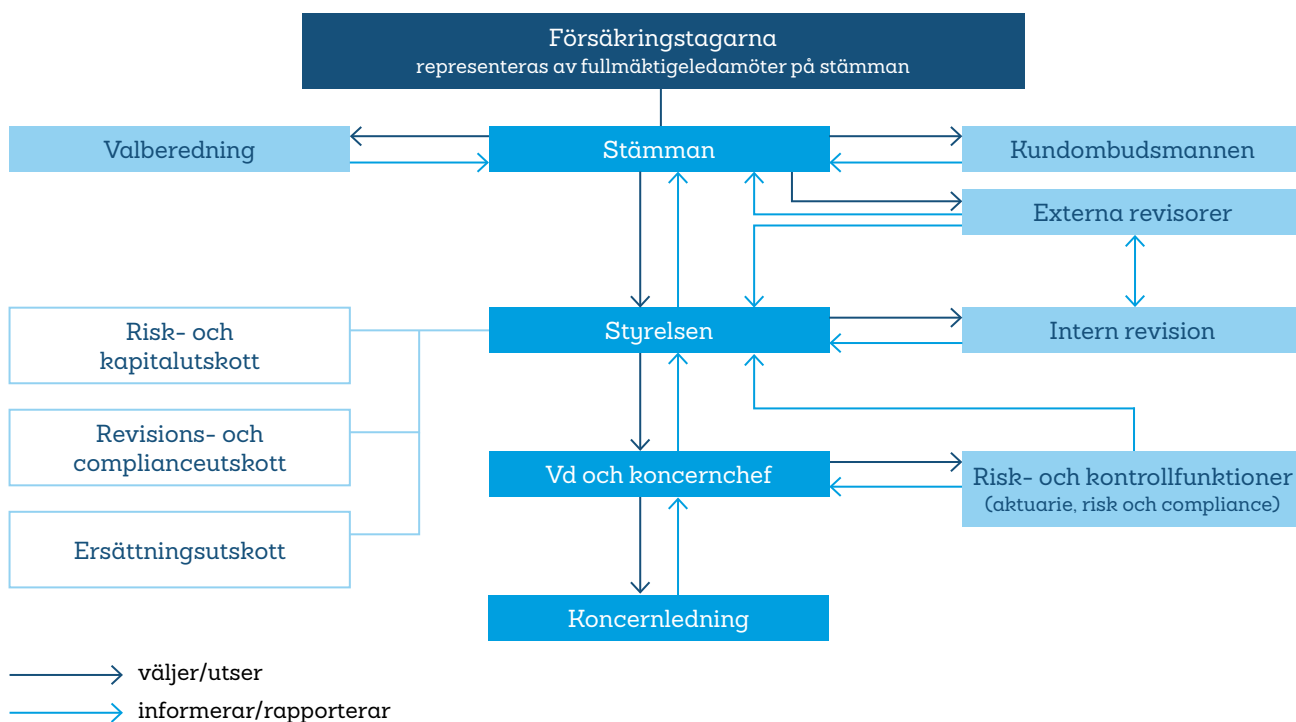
Försäkringstagarna
representeras av fullmäktigeledamöter på stämman

Valberedning

Stämman

Kundombudsmannen

Externa revisorer

Risk- och kapitalutskott

Styrelsen

Intern revision

Revisions- och complianceutskott

Vd och koncernchef

Risk- och kontrollfunktioner (aktuarie, risk och compliance)

Ersättningsutskott

Koncernledning

väljer/utser

informerar/rapporterar